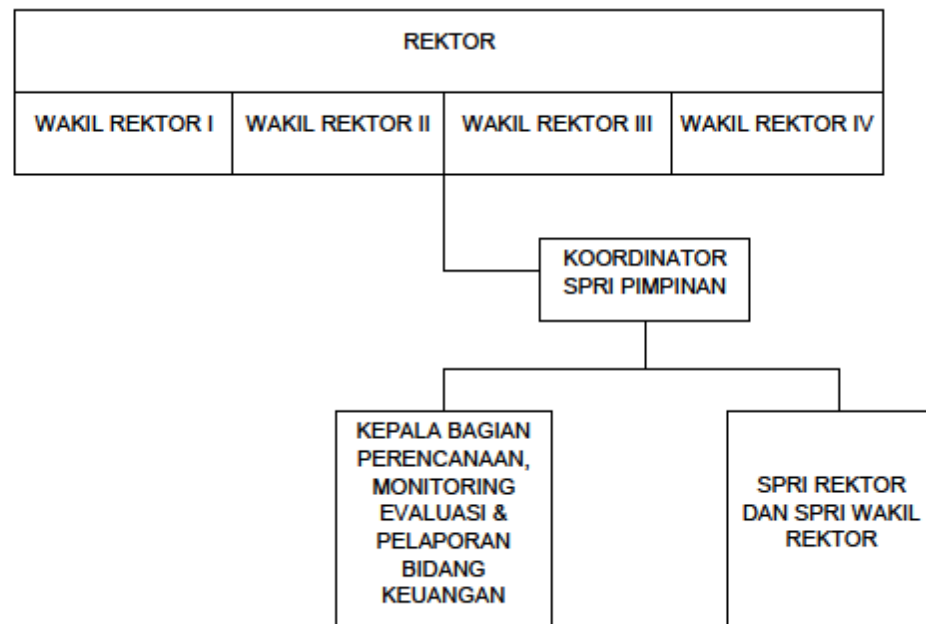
REKTOR

WAKIL REKTOR I

WAKIL REKTOR II

WAKIL REKTOR III

WAKIL REKTOR IV

KOORDINATOR SPRI PIMPINAN

KEPALA BAGIAN PERENCANAAN, MONITORING EVALUASI & PELAPORAN BIDANG KEUANGAN

SPRI REKTOR DAN SPRI WAKIL REKTOR